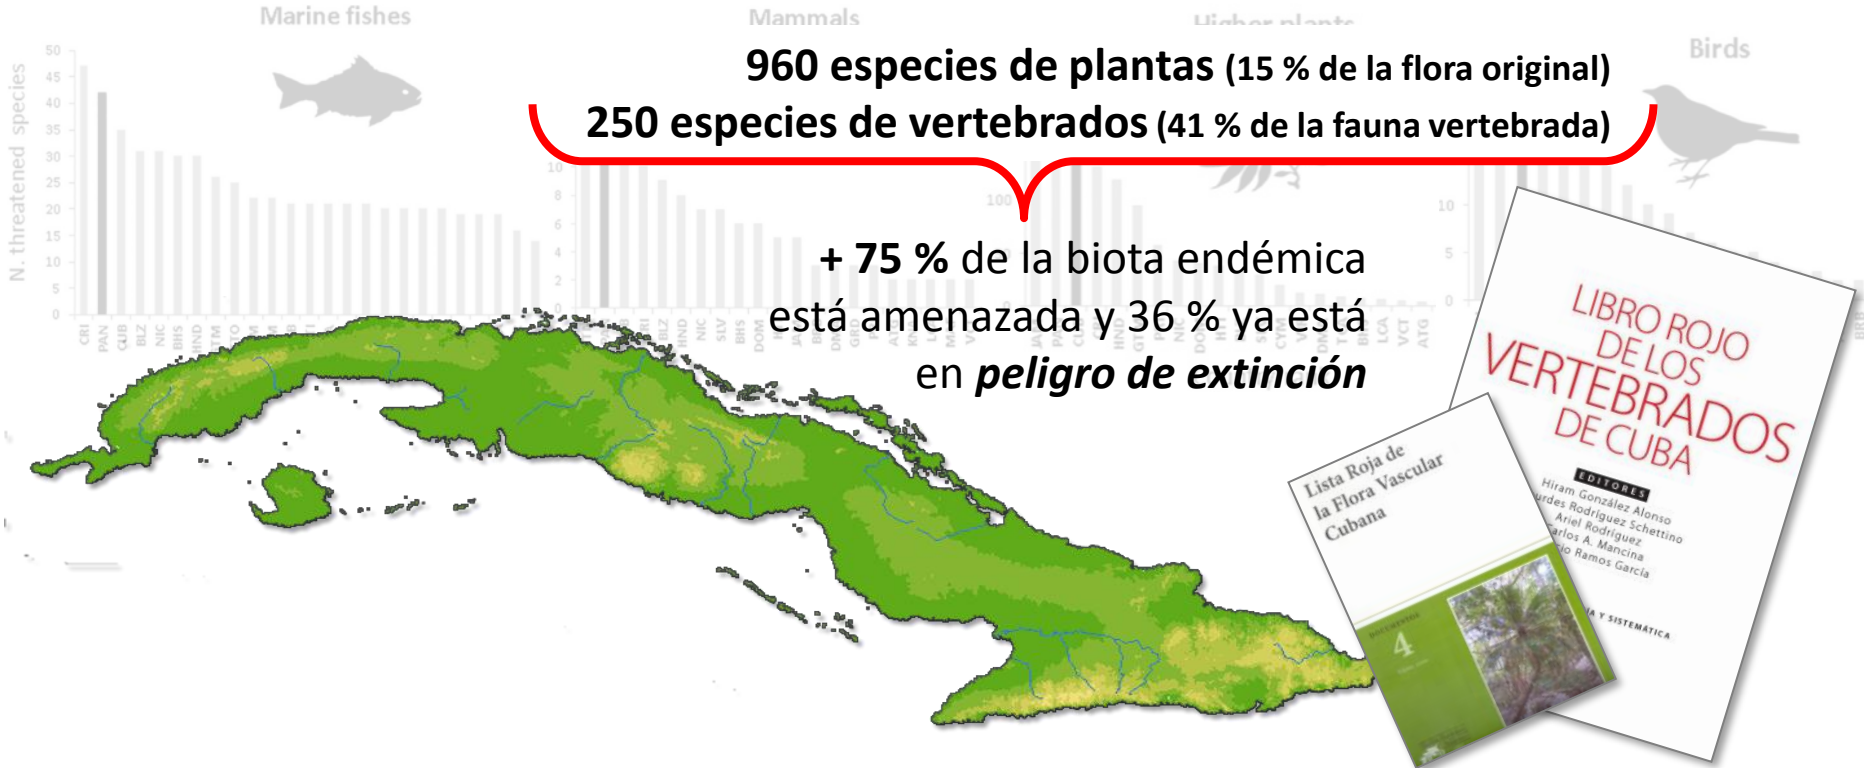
Marine fishes

Mammals

Higher plants

Birds

N. threatened species

50 45 40 35 30 25 20 15 10 5 0

CRI PAN CUB BLZ NIC BHS HND

960 especies de plantas (15 % de la flora original)

250 especies de vertebrados (41 % de la fauna vertebrada)

+ 75 % de la biota endémica está amenazada y 36 % ya está en *peligro de extinción*

LIBRO ROJO DE LOS VERTEBRADOS DE CUBA

EDITORES
Hiram González Alonso
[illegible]urdes Rodríguez Schettino
Ariel Rodríguez
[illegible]arlos A. Mancina
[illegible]io Ramos García

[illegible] Y SISTEMÁTICA

Lista Roja de la Flora Vascular Cubana

4